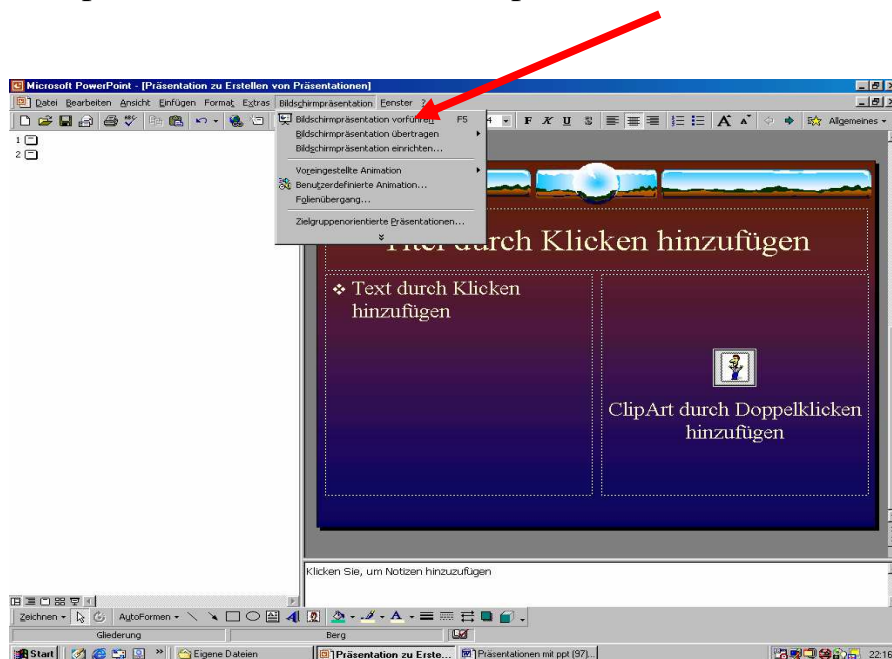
Microsoft PowerPoint - [Präsentation zu Erstellen von Präsentationen]

Datei Bearbeiten Ansicht Einfügen Format Extras Bildschirmpräsentation Fenster ?

Bildschirmpräsentation vorführen F5
Bildschirmpräsentation übertragen
Bildschirmpräsentation einrichten...
Voreingestellte Animation
Benutzerdefinierte Animation...
Folienübergang...
Zielgruppenorientierte Präsentationen...

F K U S A A Allgemeines

1
2

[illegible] durch Klicken hinzufügen

Text durch Klicken hinzufügen

ClipArt durch Doppelklicken hinzufügen

Klicken Sie, um Notizen hinzuzufügen

Zeichnen AutoFormen

Gliederung Berg

Start Eigene Dateien Präsentation zu Erste... Präsentationen mit ppt (97)... 22:18